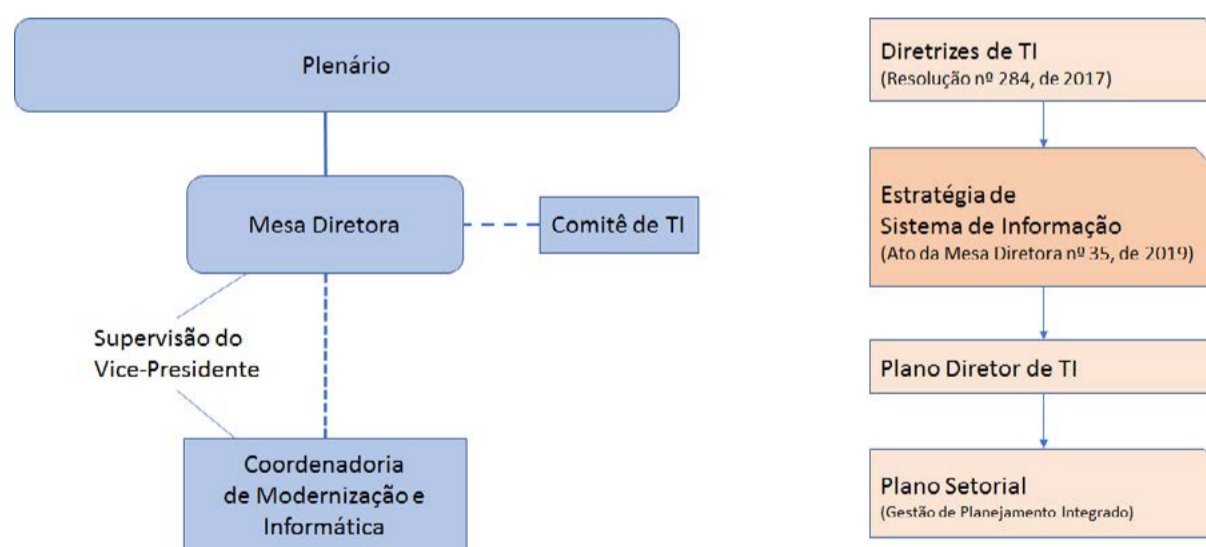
Plenário

Mesa Diretora

Comitê de TI

Supervisão do Vice-Presidente

Coordenadoria de Modernização e Informática

Diretrizes de TI
(Resolução nº 284, de 2017)

Estratégia de Sistema de Informação
(Ato da Mesa Diretora nº 35, de 2019)

Plano Diretor de TI

Plano Setorial
(Gestão de Planejamento Integrado)